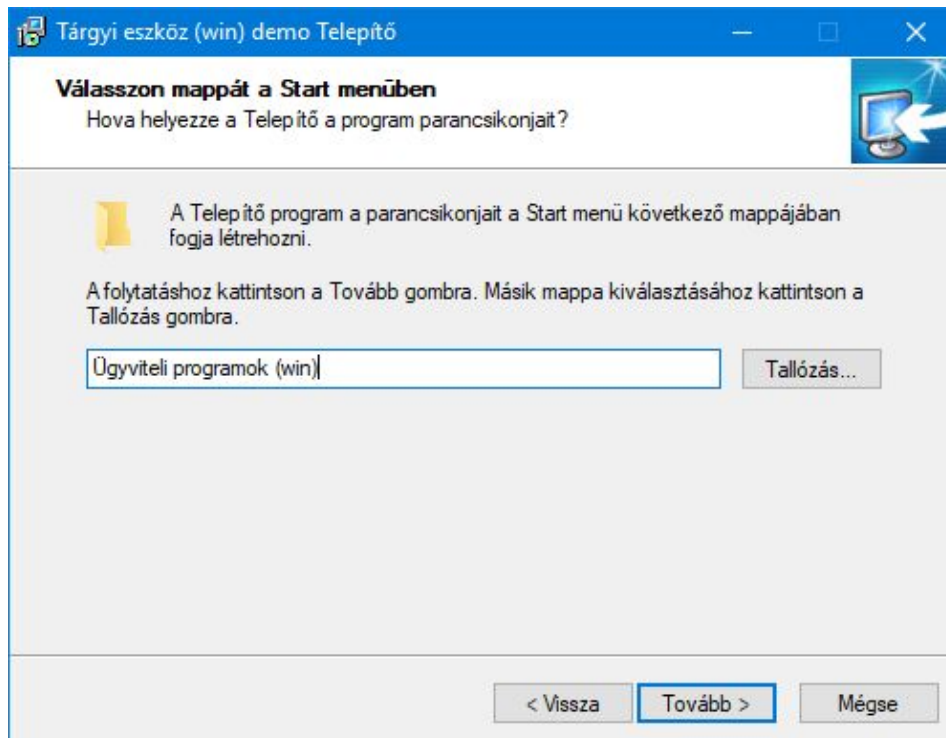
Tárgyi eszköz (win) demo Telepítő

Válasszon mappát a Start menüben
Hova helyezze a Telepítő a program parancsikonjait?

A Telepítő program a parancsikonjait a Start menü következő mappájában fogja létrehozni.

A folytatáshoz kattintson a Tovább gombra. Másik mappa kiválasztásához kattintson a Tallózás gombra.

Ügyviteli programok (win)

Tallózás...

< Vissza
Tovább >
Mégse